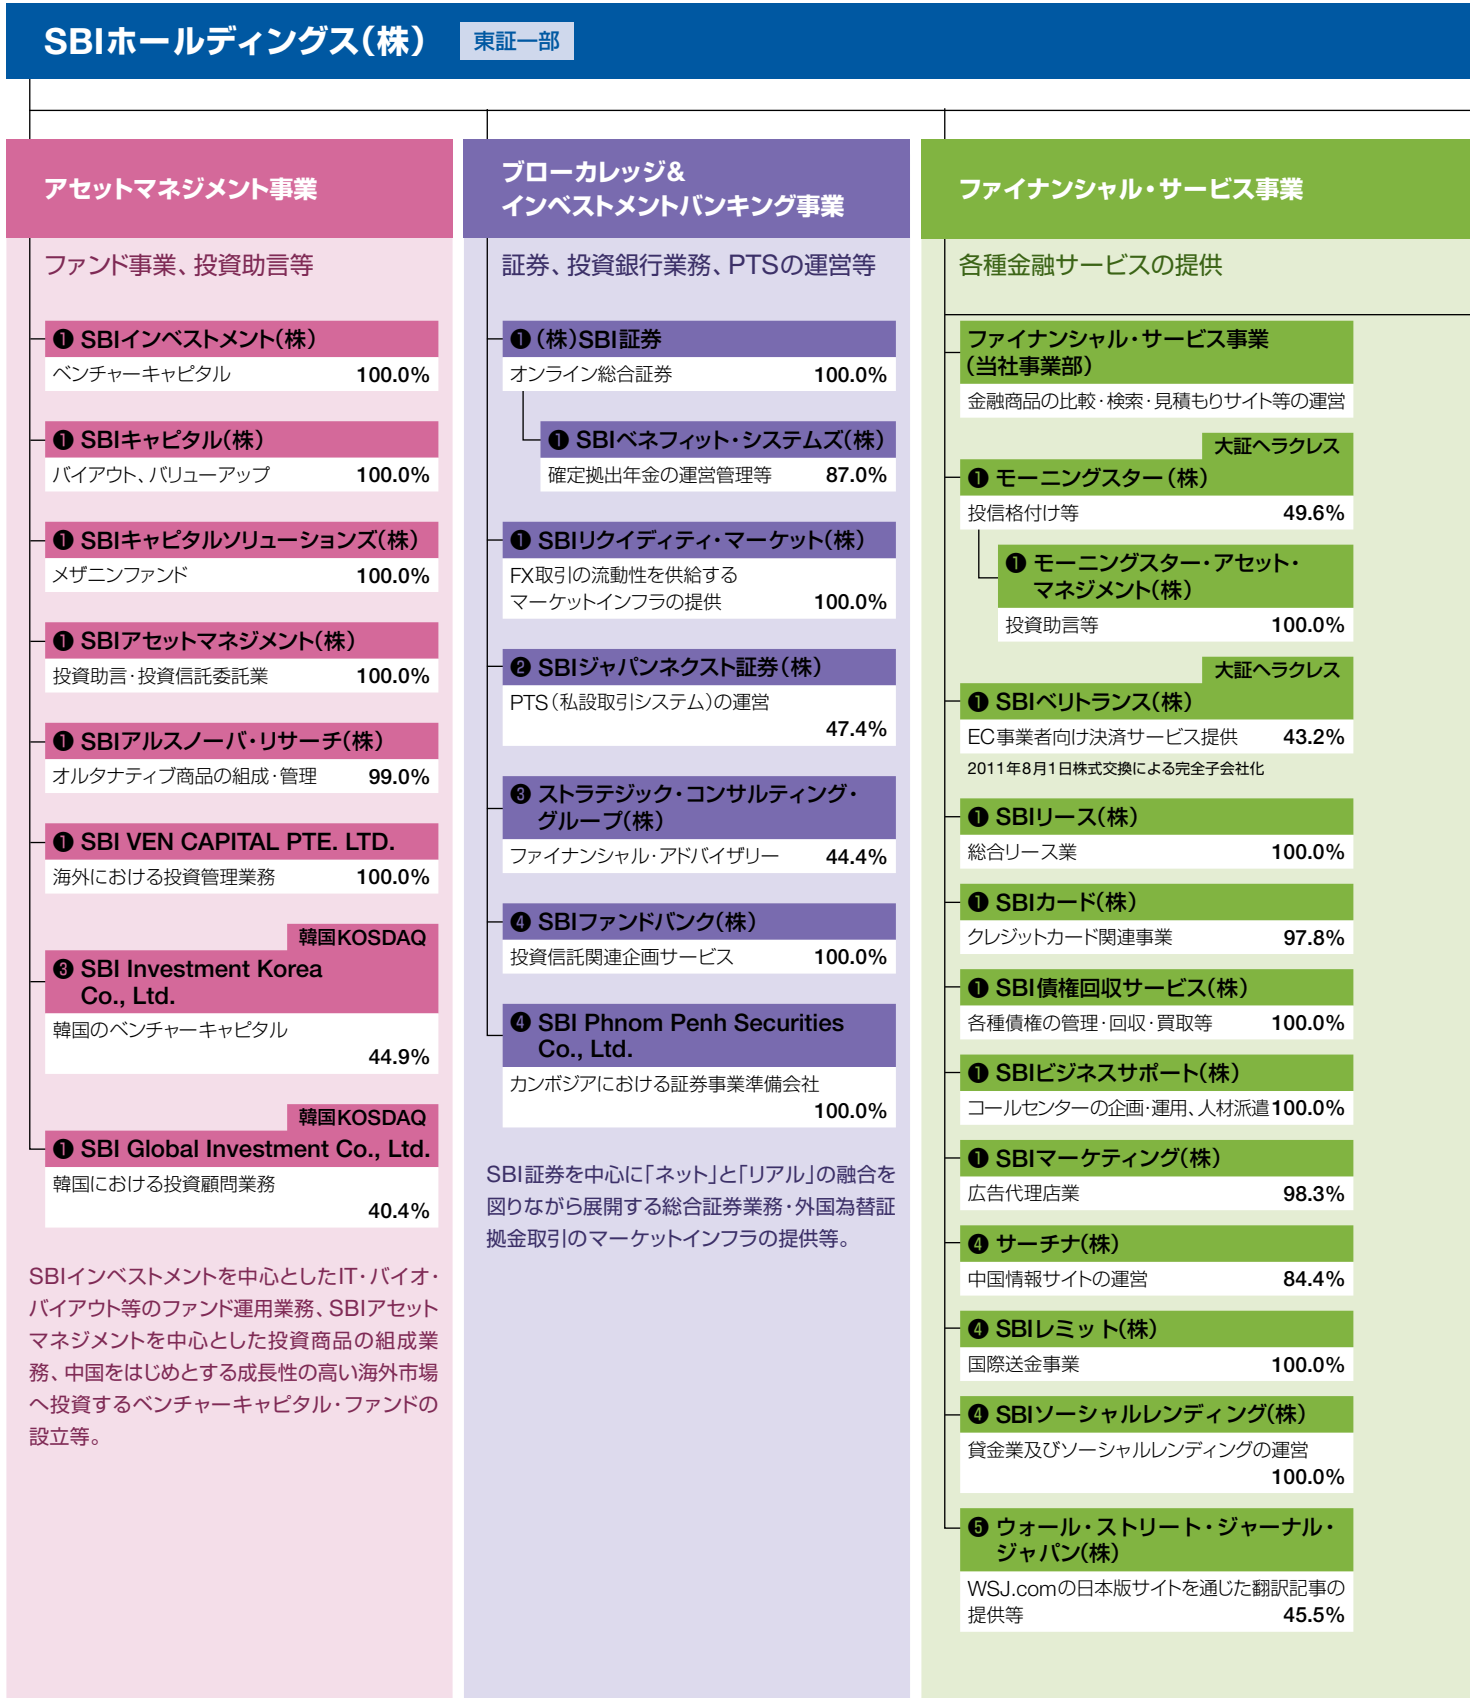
SBIホールディングス(株) 東証一部

アセットマネジメント事業

ファンド事業、投資助言等

❶ SBIインベストメント(株)
ベンチャーキャピタル 100.0%

❶ SBIキャピタル(株)
バイアウト、バリューアップ 100.0%

❶ SBIキャピタルソリューションズ(株)
メザニンファンド 100.0%

❶ SBIアセットマネジメント(株)
投資助言・投資信託委託業 100.0%

❶ SBIアルスノーバ・リサーチ(株)
オルタナティブ商品の組成・管理 99.0%

❶ SBI VEN CAPITAL PTE. LTD.
海外における投資管理業務 100.0%

韓国KOSDAQ
❸ SBI Investment Korea Co., Ltd.
韓国のベンチャーキャピタル 44.9%

韓国KOSDAQ
❶ SBI Global Investment Co., Ltd.
韓国における投資顧問業務 40.4%

SBIインベストメントを中心としたIT・バイオ・バイアウト等のファンド運用業務、SBIアセットマネジメントを中心とした投資商品の組成業務、中国をはじめとする成長性の高い海外市場へ投資するベンチャーキャピタル・ファンドの設立等。

ブローカレッジ&インベストメントバンキング事業

証券、投資銀行業務、PTSの運営等

❶ (株)SBI証券
オンライン総合証券 100.0%

❶ SBIベネフィット・システムズ(株)
確定拠出年金の運営管理等 87.0%

❶ SBIリクイディティ・マーケット(株)
FX取引の流動性を供給するマーケットインフラの提供 100.0%

❷ SBIジャパンネクスト証券(株)
PTS(私設取引システム)の運営 47.4%

❸ ストラテジック・コンサルティング・グループ(株)
ファイナンシャル・アドバイザリー 44.4%

❹ SBIファンドバンク(株)
投資信託関連企画サービス 100.0%

❹ SBI Phnom Penh Securities Co., Ltd.
カンボジアにおける証券事業準備会社 100.0%

SBI証券を中心に「ネット」と「リアル」の融合を図りながら展開する総合証券業務・外国為替証拠金取引のマーケットインフラの提供等。

ファイナンシャル・サービス事業

各種金融サービスの提供

ファイナンシャル・サービス事業(当社事業部)
金融商品の比較・検索・見積もりサイト等の運営

大証ヘラクレス
❶ モーニングスター(株)
投信格付け等 49.6%

❶ モーニングスター・アセット・マネジメント(株)
投資助言等 100.0%

大証ヘラクレス
❶ SBIベリトランス(株)
EC事業者向け決済サービス提供 43.2%
2011年8月1日株式交換による完全子会社化

❶ SBIリース(株)
総合リース業 100.0%

❶ SBIカード(株)
クレジットカード関連事業 97.8%

❶ SBI債権回収サービス(株)
各種債権の管理・回収・買取等 100.0%

❶ SBIビジネスサポート(株)
コールセンターの企画・運用、人材派遣 100.0%

❶ SBIマーケティング(株)
広告代理店業 98.3%

❹ サーチナ(株)
中国情報サイトの運営 84.4%

❹ SBIレミット(株)
国際送金事業 100.0%

❹ SBIソーシャルレンディング(株)
貸金業及びソーシャルレンディングの運営 100.0%

❺ ウォール・ストリート・ジャーナル・ジャパン(株)
WSJ.comの日本版サイトを通じた翻訳記事の提供等 45.5%